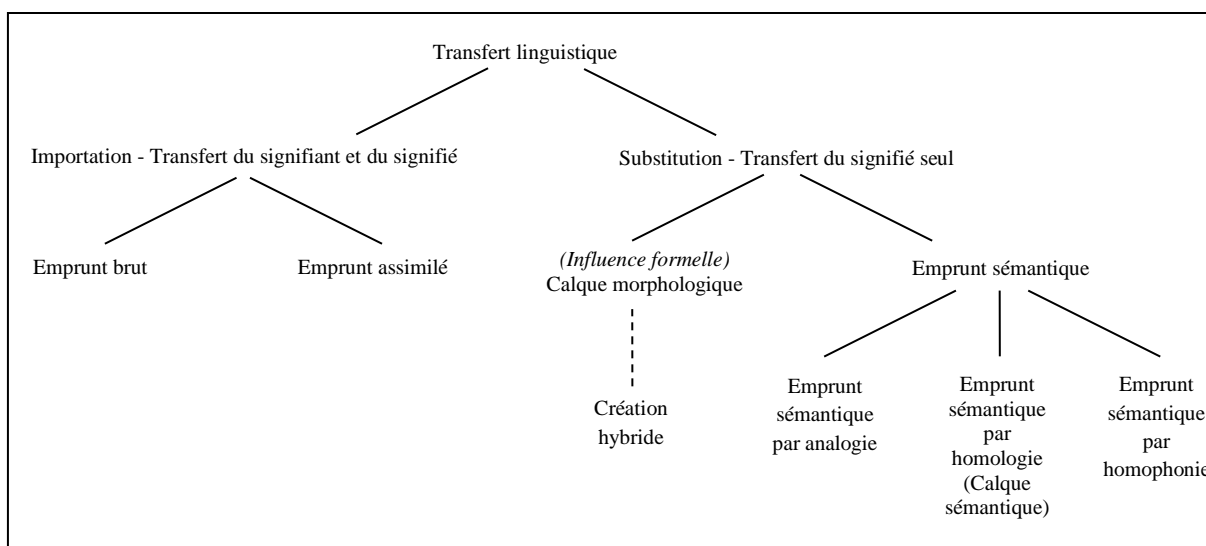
Transfert linguistique

Importation - Transfert du signifiant et du signifié

Substitution - Transfert du signifié seul

Emprunt brut

Emprunt assimilé

*(Influence formelle)*
Calque morphologique

Création hybride

Emprunt sémantique

Emprunt sémantique par analogie

Emprunt sémantique par homologie (Calque sémantique)

Emprunt sémantique par homophonie